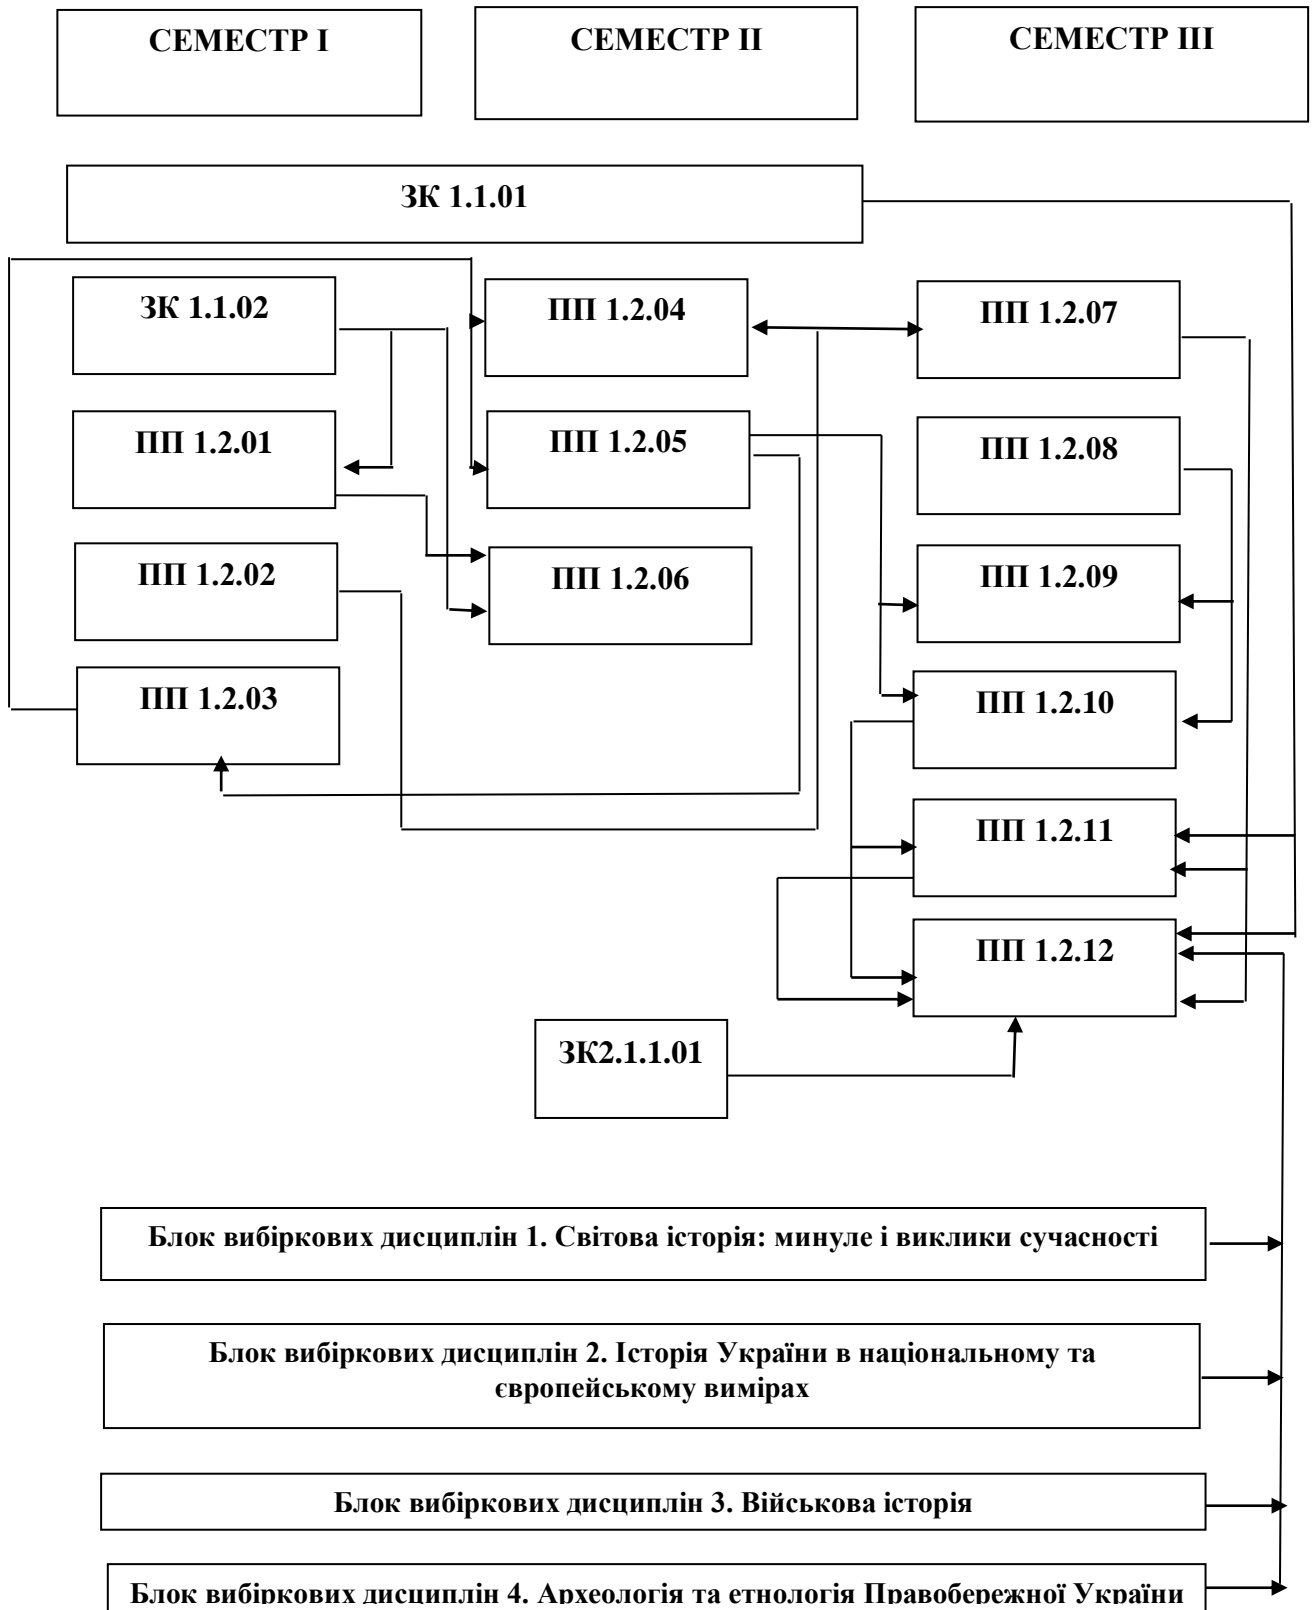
СЕМЕСТР І

СЕМЕСТР ІІ

СЕМЕСТР ІІІ

ЗК 1.1.01

ЗК 1.1.02

ПП 1.2.04

ПП 1.2.07

ПП 1.2.01

ПП 1.2.05

ПП 1.2.08

ПП 1.2.02

ПП 1.2.06

ПП 1.2.09

ПП 1.2.03

ПП 1.2.10

ПП 1.2.11

ПП 1.2.12

ЗК2.1.1.01

Блок вибіркових дисциплін 1. Світова історія: минуле і виклики сучасності

Блок вибіркових дисциплін 2. Історія України в національному та європейському вимірах

Блок вибіркових дисциплін 3. Військова історія

Блок вибіркових дисциплін 4. Археологія та етнологія Правобережної України